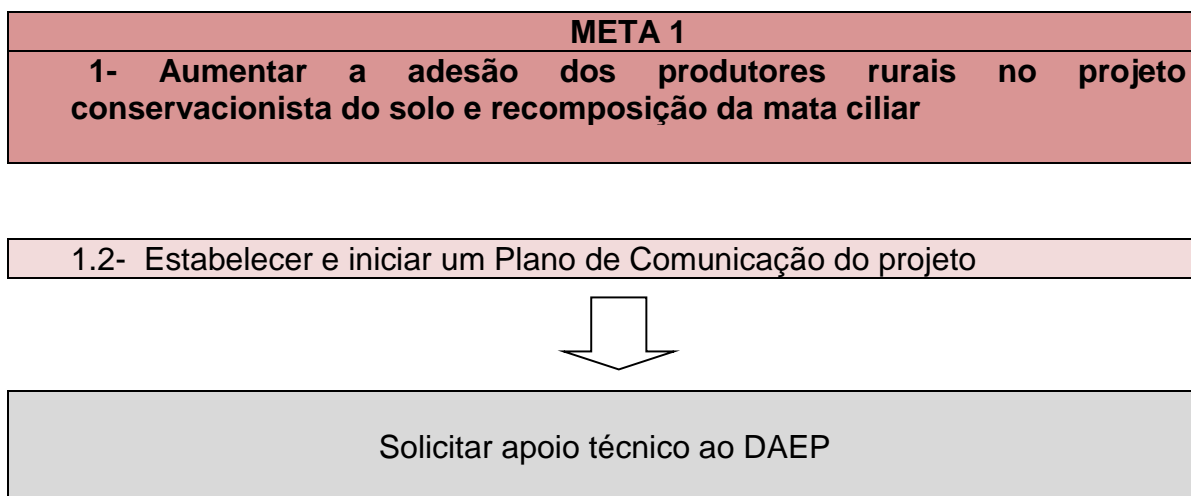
META 1

1- Aumentar a adesão dos produtores rurais no projeto conservacionista do solo e recomposição da mata ciliar

1.2- Estabelecer e iniciar um Plano de Comunicação do projeto

Solicitar apoio técnico ao DAEP